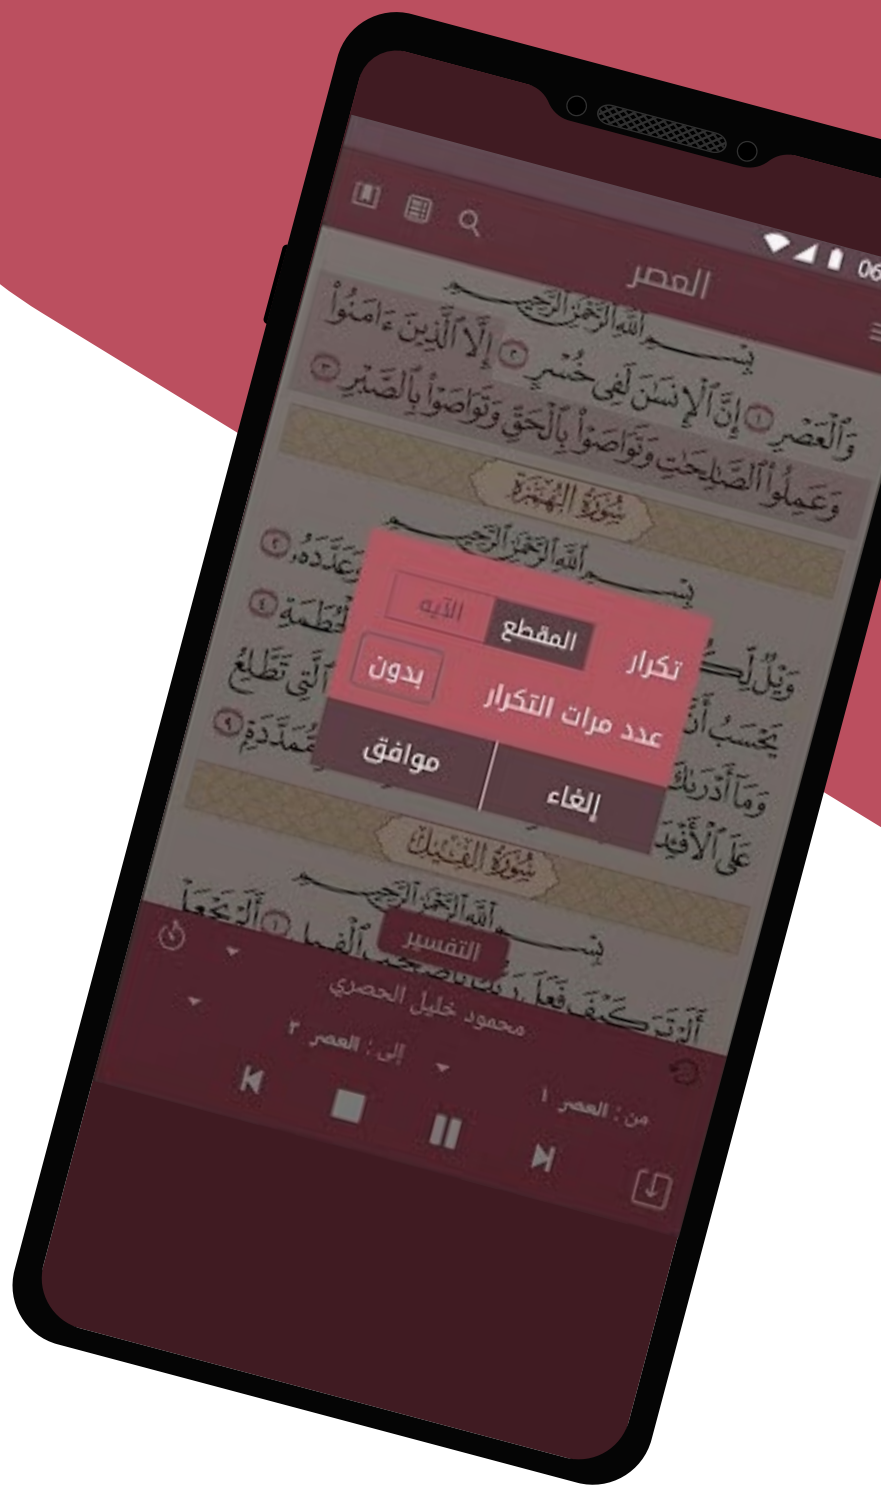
06

العصر

بِسْمِ اللَّهِ الرَّحْمَٰنِ الرَّحِيمِ

وَالْعَصْرِ ① إِنَّ الْإِنسَانَ لَفِي خُسْرٍ ② إِلَّا الَّذِينَ آمَنُوا وَعَمِلُوا الصَّالِحَاتِ وَتَوَاصَوْا بِالْحَقِّ وَتَوَاصَوْا بِالصَّبْرِ ③

سُورَةُ الهُمَزَة

بِسْمِ اللَّهِ الرَّحْمَٰنِ الرَّحِيمِ

وَيْلٌ لِّكُ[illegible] وَعَدَّدَهُ ② يَحْسَبُ أَ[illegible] الْحُطَمَةُ ④ وَمَا أَدْرَاكَ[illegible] الَّتِي تَطَّلِعُ عَلَى الْأَفْئِ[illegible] مُّمَدَّدَةٍ ⑨

تكرار

المقطع

الآيه

عدد مرات التكرار

بدون

موافق

إلغاء

سُورَةُ الفِيل

بِسْمِ اللَّهِ الرَّحْمَٰنِ الرَّحِيمِ

أَلَمْ تَرَ كَيْفَ فَعَلَ رَبُّكَ بِأَصْحَابِ الْفِيلِ ① أَلَمْ يَجْعَلْ

التفسير

محمود خليل الحصري

من : العصر ١

إلى : العصر ٣